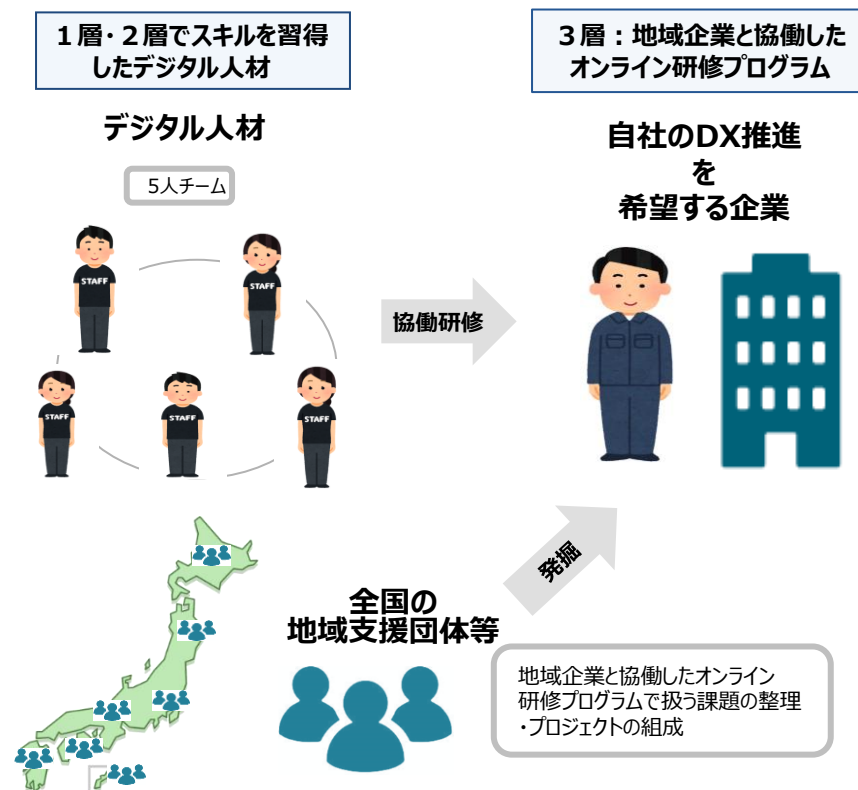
１層･２層でスキルを習得したデジタル人材

３層：地域企業と協働したオンライン研修プログラム

デジタル人材

5人チーム

STAFF
STAFF
STAFF
STAFF
STAFF

協働研修

自社のDX推進
を
希望する企業

発掘

全国の
地域支援団体等

地域企業と協働したオンライン研修プログラムで扱う課題の整理・プロジェクトの組成